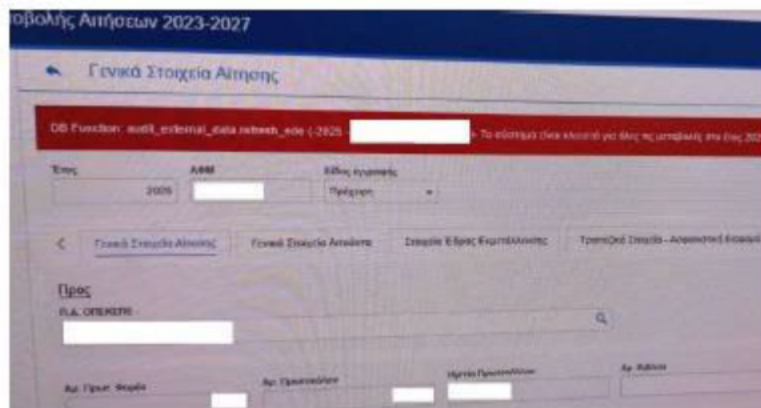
οβολής Αιτήσεων 2023-2027

Γενικά Στοιχεία Αίτησης

DB Function: audit_external_data.refresh_ede (-2025 - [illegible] - Το σύστημα είναι κλειστό για όλες τις μεταβολές στο έτος 202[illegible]

Έτος 2025

ΑΦΜ

Είδος Αιτήματος Πρόσληψη

Γενικά Στοιχεία Αίτησης

Γενικά Στοιχεία Αιτούντα

Στοιχεία Έδρας Εκμετάλλευσης

Τραπεζικά Στοιχεία - Απογραφικά Στοιχεία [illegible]

Προς

Π.Δ. ΟΠΕΚΕΠΕ

Αρ. Πρωτ. Φορέα

Αρ. Πρωτοκόλλου

Ημ/νία Πρωτοκόλλου

Αρ. Βιβλίου